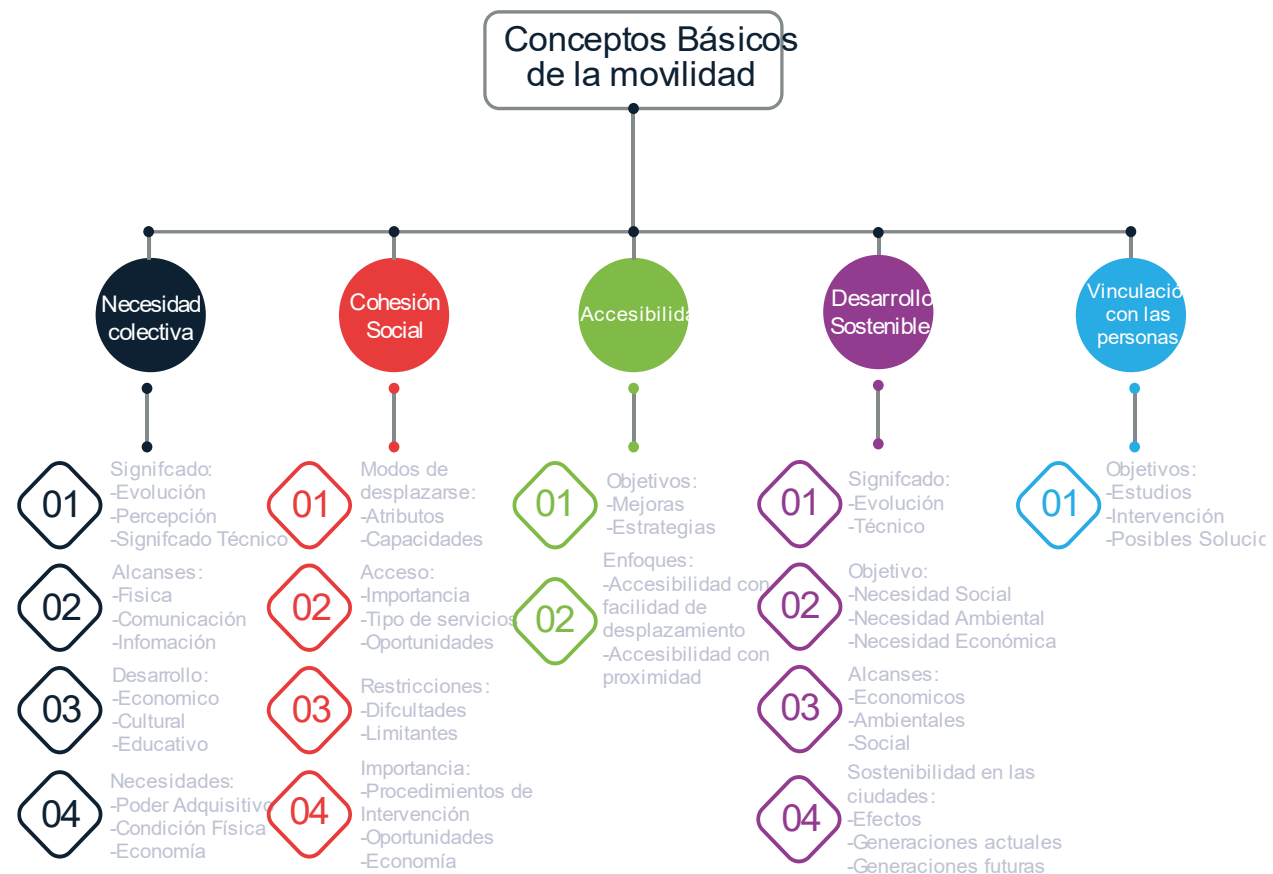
Conceptos Básicos de la movilidad

Necesidad colectiva

01
Signifcado:
-Evolución
-Percepción
-Signifcado Técnico

02
Alcanses:
-Fisica
-Comunicación
-Infomación

03
Desarrollo:
-Economico
-Cultural
-Educativo

04
Necesidades:
-Poder Adquisitivo
-Condición Física
-Economía

Cohesión Social

01
Modos de desplazarse:
-Atributos
-Capacidades

02
Acceso:
-Importancia
-Tipo de servicios
-Oportunidades

03
Restricciones:
-Difcultades
-Limitantes

04
Importancia:
-Procedimientos de Intervención
-Oportunidades
-Economía

Accesibilida

01
Objetivos:
-Mejoras
-Estrategias

02
Enfoques:
-Accesibilidad con facilidad de desplazamiento
-Accesibilidad con proximidad

Desarrollo Sostenible

01
Signifcado:
-Evolución
-Técnico

02
Objetivo:
-Necesidad Social
-Necesidad Ambiental
-Necesidad Económica

03
Alcanses:
-Economicos
-Ambientales
-Social

04
Sostenibilidad en las ciudades:
-Efectos
-Generaciones actuales
-Generaciones futuras

Vinculació con las personas

01
Objetivos:
-Estudios
-Intervención
-Posibles Solucio